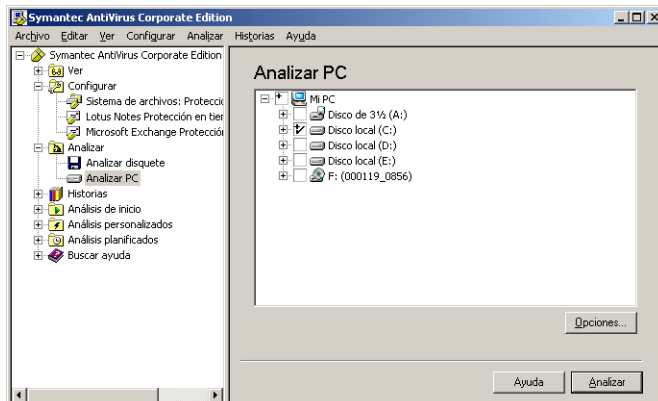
Symantec AntiVirus Corporate Edition

Archivo Editar Ver Configurar Analizar Historias Ayuda

Symantec AntiVirus Corporate Edition
Ver
Configurar
Sistema de archivos: Protecció
Lotus Notes Protección en tier
Microsoft Exchange Protecció
Analizar
Analizar disquete
Analizar PC
Historias
Análisis de inicio
Análisis personalizados
Análisis planificados
Buscar ayuda

Analizar PC

Mi PC
Disco de 3½ (A:)
Disco local (C:)
Disco local (D:)
Disco local (E:)
F: (000119_0856)

Opciones...

Ayuda
Analizar